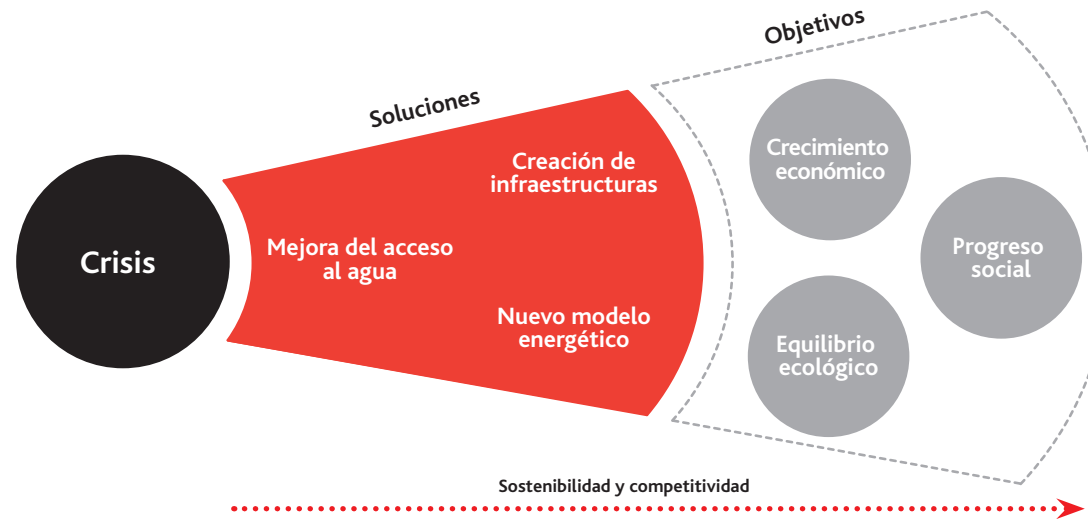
Objetivos

Soluciones

Crisis

Mejora del acceso al agua

Creación de infraestructuras

Nuevo modelo energético

Crecimiento económico

Progreso social

Equilibrio ecológico

Sostenibilidad y competitividad